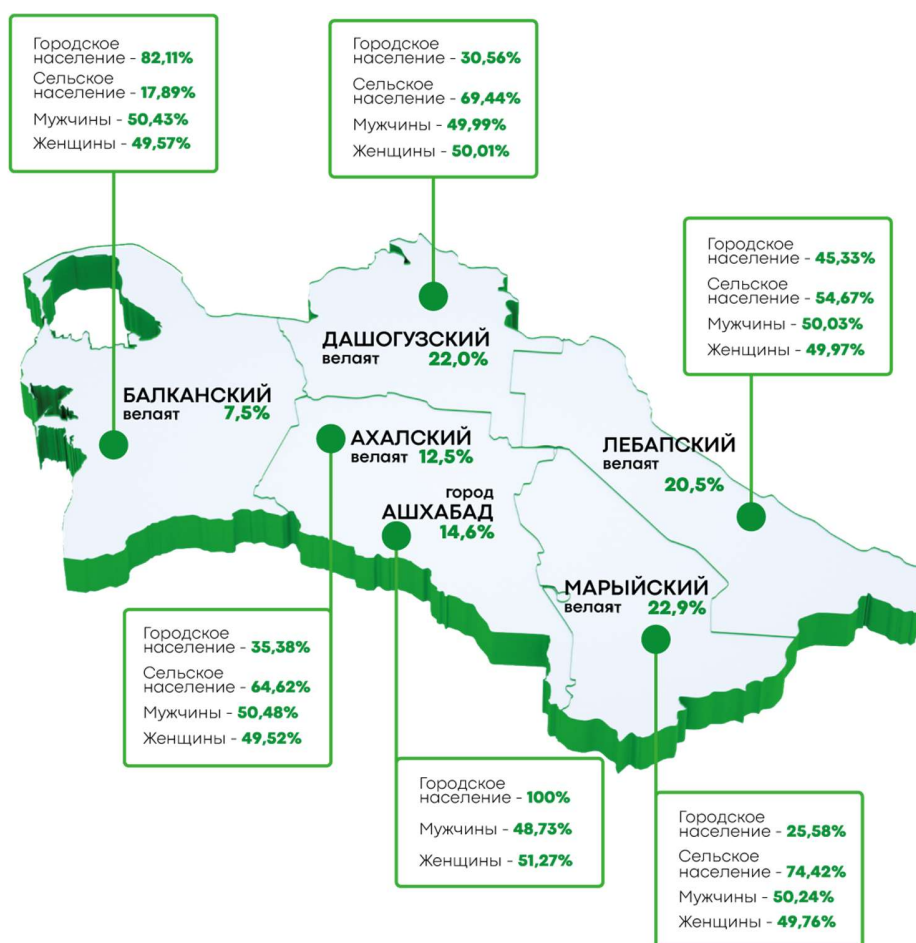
Городское население - 82,11%
Сельское население - 17,89%
Мужчины - 50,43%
Женщины - 49,57%

Городское население - 30,56%
Сельское население - 69,44%
Мужчины - 49,99%
Женщины - 50,01%

Городское население - 45,33%
Сельское население - 54,67%
Мужчины - 50,03%
Женщины - 49,97%

ДАШОГУЗСКИЙ велаят 22,0%

БАЛКАНСКИЙ велаят 7,5%

АХАЛСКИЙ велаят 12,5%

ЛЕБАПСКИЙ велаят 20,5%

город АШХАБАД 14,6%

МАРЫЙСКИЙ велаят 22,9%

Городское население - 35,38%
Сельское население - 64,62%
Мужчины - 50,48%
Женщины - 49,52%

Городское население - 100%
Мужчины - 48,73%
Женщины - 51,27%

Городское население - 25,58%
Сельское население - 74,42%
Мужчины - 50,24%
Женщины - 49,76%